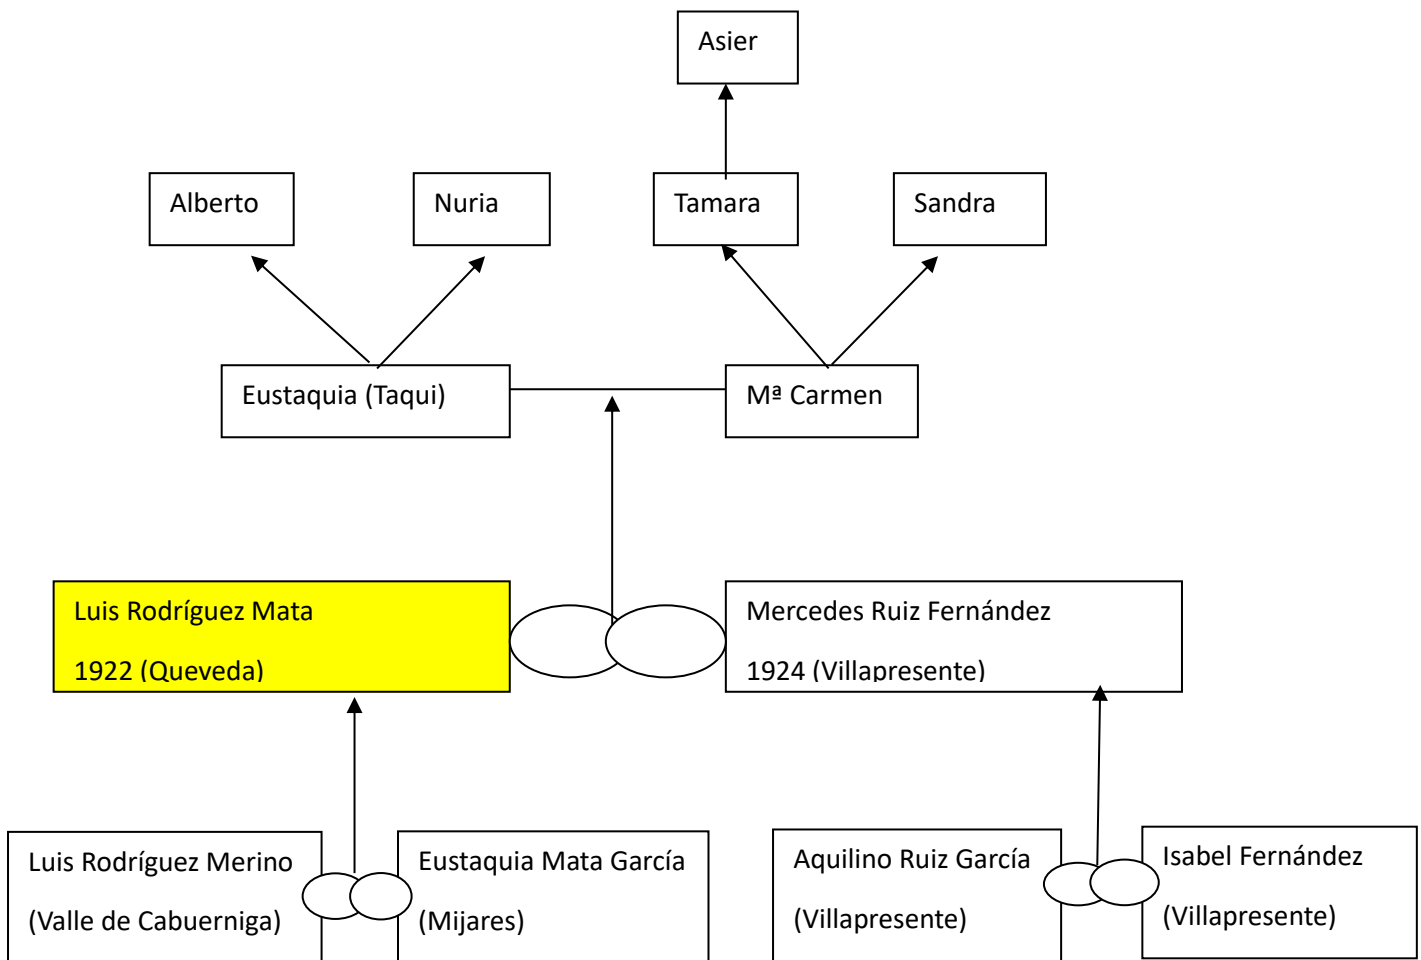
Asier

Alberto

Nuria

Tamara

Sandra

Eustaquia (Taqui)

Mª Carmen

Luis Rodríguez Mata

1922 (Queveda)

Mercedes Ruiz Fernández

1924 (Villapresente)

Luis Rodríguez Merino

(Valle de Cabuerniga)

Eustaquia Mata García

(Mijares)

Aquilino Ruiz García

(Villapresente)

Isabel Fernández

(Villapresente)